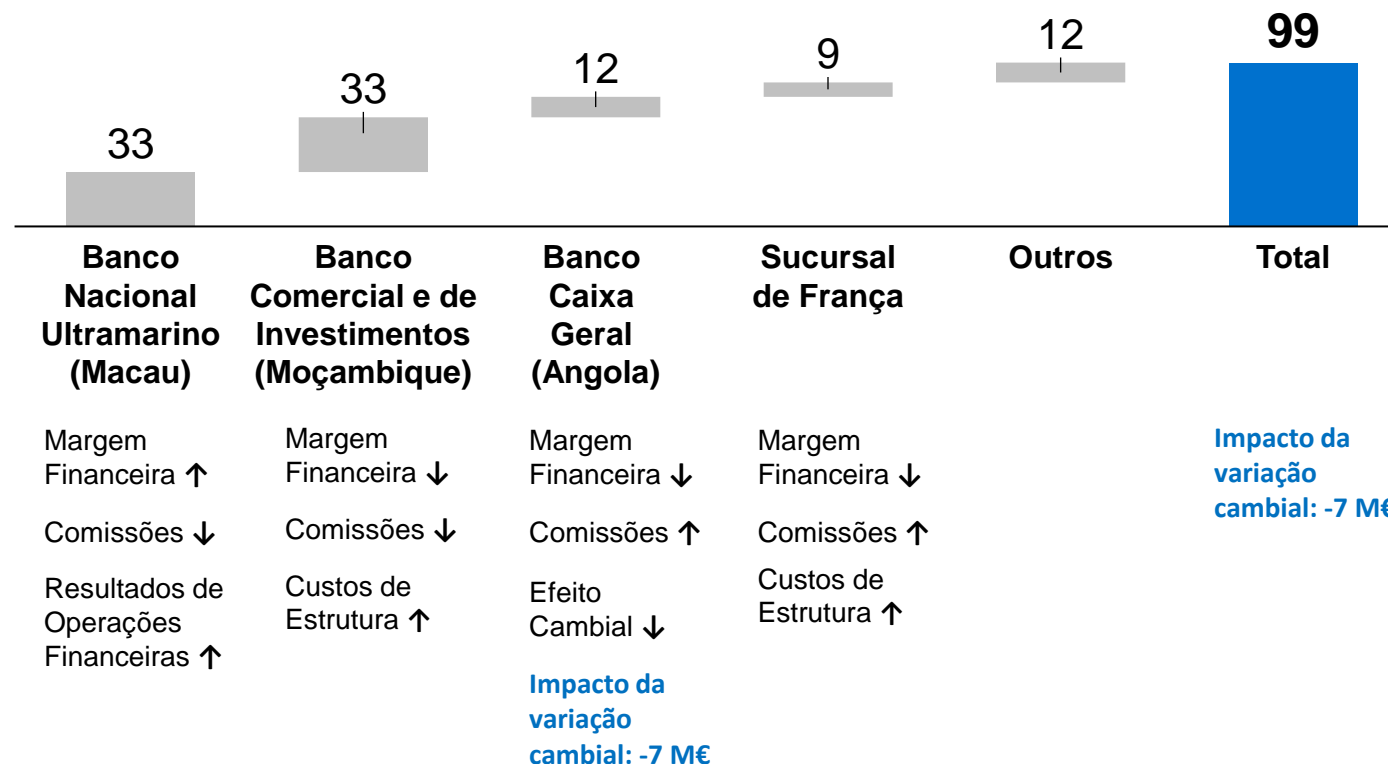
33
33
12
9
12
99

**Banco Nacional Ultramarino (Macau)**

Margem Financeira ↑

Comissões ↓

Resultados de Operações Financeiras ↑

**Banco Comercial e de Investimentos (Moçambique)**

Margem Financeira ↓

Comissões ↓

Custos de Estrutura ↑

**Banco Caixa Geral (Angola)**

Margem Financeira ↓

Comissões ↑

Efeito Cambial ↓

Impacto da variação cambial: -7 M€

**Sucursal de França**

Margem Financeira ↓

Comissões ↑

Custos de Estrutura ↑

**Outros**

**Total**

Impacto da variação cambial: -7 M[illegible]